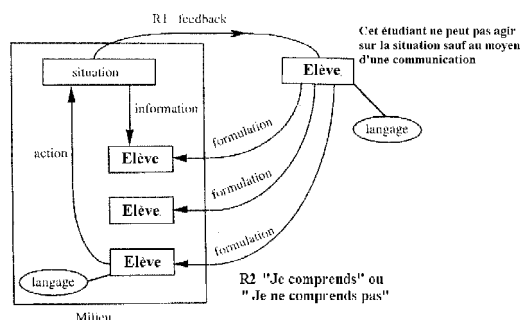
R1 feedback

Cet étudiant ne peut pas agir sur la situation sauf au moyen d'une communication

situation

information

action

Elève

Elève

Elève

Elève

langage

formulation

formulation

formulation

langage

R2 "Je comprends" ou " Je ne comprends pas"

Milieu